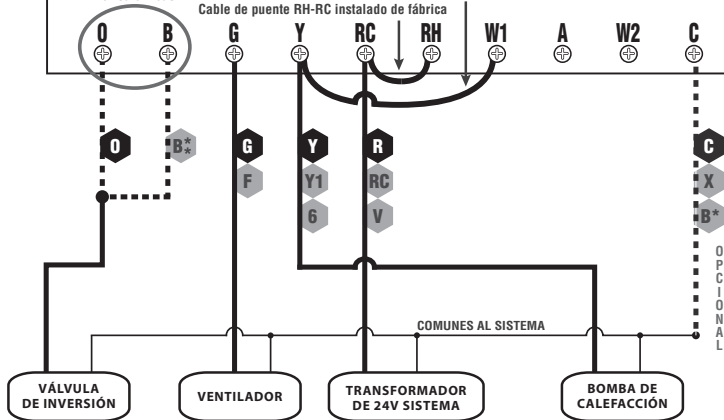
Cable de puente RH-RC instalado de fábrica

O B G Y RC RH W1 A W2 C

O
B*
G
F
Y
Y1
6
R
RC
V
C
X
B*

OPCIONAL

COMUNES AL SISTEMA

VÁLVULA DE INVERSIÓN

VENTILADOR

TRANSFORMADOR DE 24V SISTEMA

BOMBA DE CALEFACCIÓN